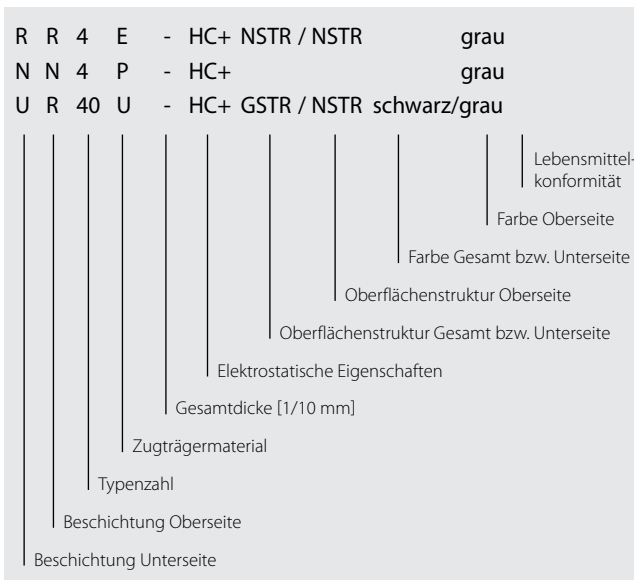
R R 4 E - HC+ NSTR / NSTR grau
N N 4 P - HC+ grau
U R 40 U - HC+ GSTR / NSTR schwarz/grau

Lebensmittelkonformität

Farbe Oberseite

Farbe Gesamt bzw. Unterseite

Oberflächenstruktur Oberseite

Oberflächenstruktur Gesamt bzw. Unterseite

Elektrostatische Eigenschaften

Gesamtdicke [1/10 mm]

Zugträgermaterial

Typenzahl

Beschichtung Oberseite

Beschichtung Unterseite